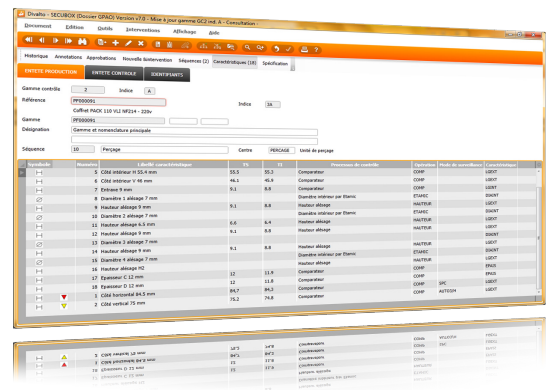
Divalto - SECUBOX (Dossier GPAO) Version v7.0 - Mise à jour gamme GC2 ind. A - Consultation

Document Edition Outils Interventions Affichage Aide

Historique Annotations Approbations Nouvelle Intervention Séquences (2) Caractéristiques (18) Spécification

ENTETE PRODUCTION ENTETE CONTROLE IDENTIFIANTS

Gamme contrôle 2 Indice A

Référence PF000091 Indice 3A

Coffret PACK 110 VLI NF214 - 220v

Gamme PF000091

Désignation Gamme et nomenclature principale

Séquence 10 Perçage Centre PERCAGE Unité de perçage

| Symbolie | Numéro | Libellé caractéristique | Tit. | Ti | Processus de contrôle | Opération | Mode de surveillance | Caractéristique |
|---|---|---|---|---|---|---|---|---|
| | 5 | Côté intérieur H 55.4 mm | 55.5 | 55.3 | Comparateur | COMP | | LQEXT |
| | 6 | Côté intérieur V 46 mm | 46.1 | 45.9 | Comparateur | COMP | | LQEXT |
| | 7 | Entraxe 9 mm | 9.1 | 8.8 | Comparateur | COMP | | LQEXT |
| | 8 | Diamètre 1 alésage 7 mm | | | Diamètre intérieur par Etamic | ETAMIC | | DIAINT |
| | 9 | Hauteur alésage 9 mm | 9.1 | 8.8 | Hauteur alésage | HAUTEUR | | LQEXT |
| | 10 | Diamètre 2 alésage 7 mm | | | Diamètre intérieur par Etamic | ETAMIC | | DIAINT |
| | 11 | Hauteur alésage 6.5 mm | 6.6 | 6.4 | Hauteur alésage | HAUTEUR | | LQEXT |
| | 12 | Entraxe 9 mm | 9.1 | 8.8 | Comparateur | COMP | | LQEXT |
| | 13 | Diamètre 3 alésage 7 mm | | | Diamètre intérieur par Etamic | ETAMIC | | DIAINT |
| | 14 | Hauteur alésage 9 mm | 9.1 | 8.8 | Hauteur alésage | HAUTEUR | | LQEXT |
| | 15 | Diamètre 4 alésage 7 mm | | | Diamètre intérieur par Etamic | ETAMIC | | DIAINT |
| | 16 | Hauteur alésage H2 | | | Comparateur | COMP | | LQEXT |
| | 17 | Epaisseur C 12 mm | 12 | 11.9 | Comparateur | COMP | | EPAIS |
| | 18 | Epaisseur D 12 mm | 12 | 11.9 | Comparateur | COMP | SPC | LQEXT |
| | 1 | Côté horizontal 84.5 mm | 84.7 | 84.3 | Comparateur | COMP | AUTOSM | LQEXT |
| | 2 | Côté vertical 75 mm | 75.2 | 74.8 | Comparateur | COMP | | LQEXT |